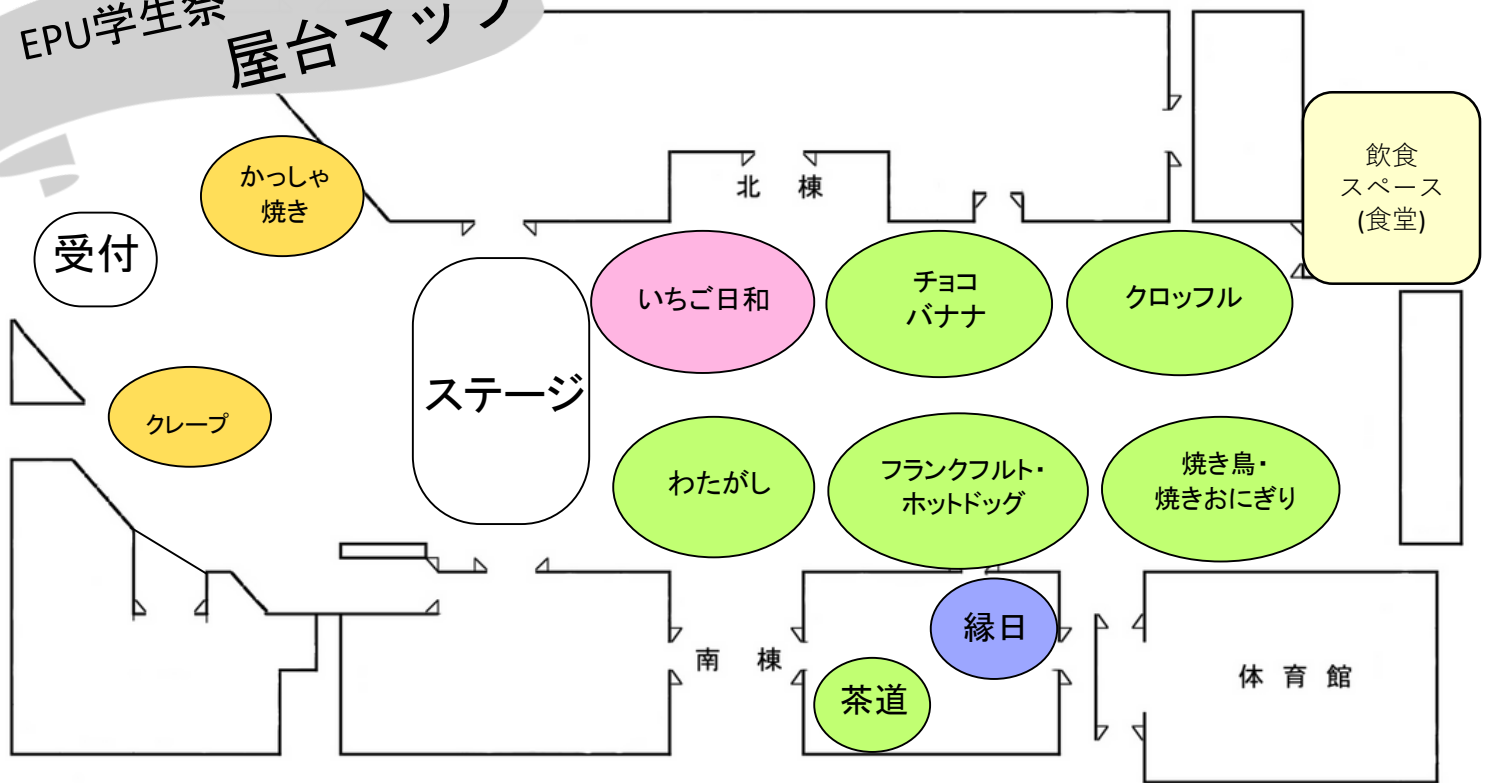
EPU学生祭 屋台マップ

かっしゃ焼き

受付

クレープ

北 棟

飲食スペース(食堂)

ステージ

いちご日和

チョコバナナ

クロッフル

わたがし

フランクフルト・ホットドッグ

焼き鳥・焼きおにぎり

縁日

南 棟

茶道

体 育 館